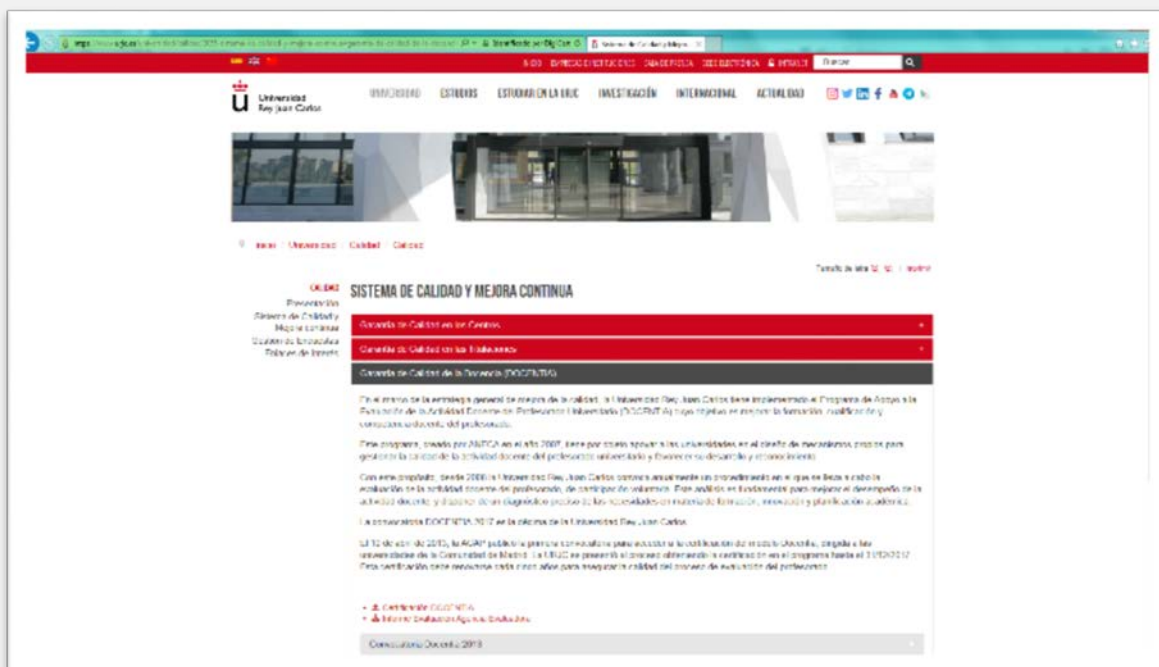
Universidad Rey Juan Carlos

UNIVERSIDAD ESTUDIOS ESTUDIAR EN LA URJC INVESTIGACIÓN INTERNACIONAL ACTUALIDAD

Inicio / Universidad / Calidad / Calidad

Tamaño de letra

CALIDAD
Presentación
Sistema de Calidad y Mejora continua
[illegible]
Enlaces de Interés

SISTEMA DE CALIDAD Y MEJORA CONTINUA

Garantía de Calidad en los Centros

Garantía de Calidad en las Titulaciones

Garantía de Calidad de la Docencia (DOCENTIA)

En el marco de la estrategia general de mejora de la calidad, la Universidad Rey Juan Carlos tiene implementado el Programa de Apoyo a la Evaluación de la Actividad Docente del Profesorado Universitario (DOCENTIA) cuyo objetivo es mejorar la formación, cualificación y competencia docente del profesorado.

Este programa, creado por ANECA en el año 2007, tiene por objeto apoyar a las universidades en el diseño de mecanismos propios para gestionar la calidad de la actividad docente del profesorado universitario y favorecer su desarrollo y reconocimiento.

Con este propósito, desde 2008 la Universidad Rey Juan Carlos convoca anualmente un procedimiento en el que se lleva a cabo la evaluación de la actividad docente del profesorado, de carácter voluntario. Este análisis es fundamental para mejorar el desempeño de la actividad docente y disponer de un diagnóstico preciso de las necesidades en materia de formación, innovación y planificación académica.

La convocatoria DOCENTIA 2017 en la página de la Universidad Rey Juan Carlos.

El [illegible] de 2013, la ACAP publicó la primera convocatoria para acceder a la certificación del modelo Docentia, dirigida a las universidades de la Comunidad de Madrid. La URJC se presentó al proceso obteniendo la certificación en el programa hasta el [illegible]. Esta certificación debe renovarse cada cinco años para asegurar la calidad del proceso de evaluación del profesorado.

Certificado DOCENTIA
Informe Evaluación Agencia Evaluadora

Convocatoria Docentia 2018